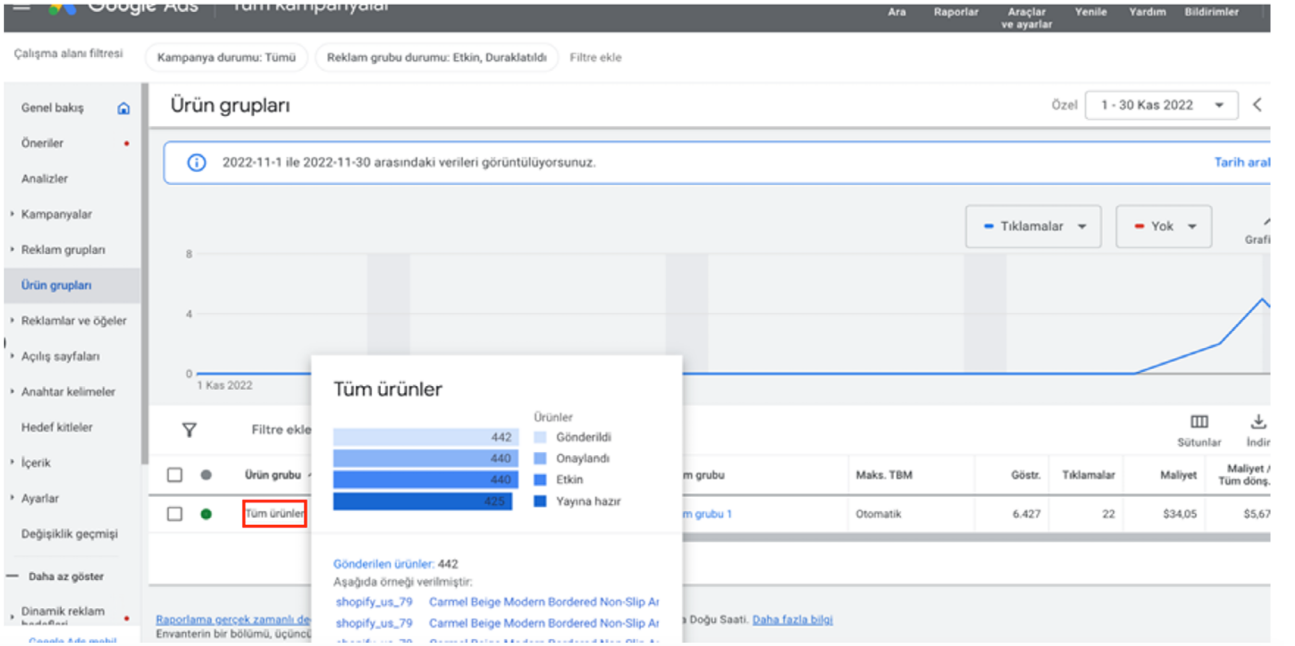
Google Ads | Tüm kampanyalar

Ara Raporlar Araçlar ve ayarlar Yenile Yardım Bildirimler

Çalışma alanı filtresi Kampanya durumu: Tümü Reklam grubu durumu: Etkin, Duraklatıldı Filtre ekle

Genel bakış
Öneriler
Analizler
Kampanyalar
Reklam grupları
Ürün grupları
Reklamlar ve öğeler
Açılış sayfaları
Anahtar kelimeler
Hedef kitleler
İçerik
Ayarlar
Değişiklik geçmişi
Daha az göster
Dinamik reklam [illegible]
Google Ads mobil

Ürün grupları

Özel 1 - 30 Kas 2022

2022-11-1 ile 2022-11-30 arasındaki verileri görüntülüyorsunuz.

Tarih aral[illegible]

Tıklamalar Yok Grafi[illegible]

8
4
0
1 Kas 2022

Filtre ekle

Sütunlar İndir

| | | Ürün grubu | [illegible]m grubu | Maks. TBM | Göstr. | Tıklamalar | Maliyet | Maliyet / Tüm dönş. |
|---|---|---|---|---|---|---|---|---|
| | | Tüm ürünler | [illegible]m grubu 1 | Otomatik | 6.427 | 22 | $34,05 | $5,67 |

Tüm ürünler

Ürünler
442 Gönderildi
440 Onaylandı
440 Etkin
425 Yayına hazır

Gönderilen ürünler: 442
Aşağıda örneği verilmiştir:
shopify_us_79 Carmel Beige Modern Bordered Non-Slip Ar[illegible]
shopify_us_79 Carmel Beige Modern Bordered Non-Slip Ar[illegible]
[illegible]

Raporlama gerçek zamanlı de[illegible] Doğu Saati. Daha fazla bilgi
Envanterin bir bölümü, üçüncü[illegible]